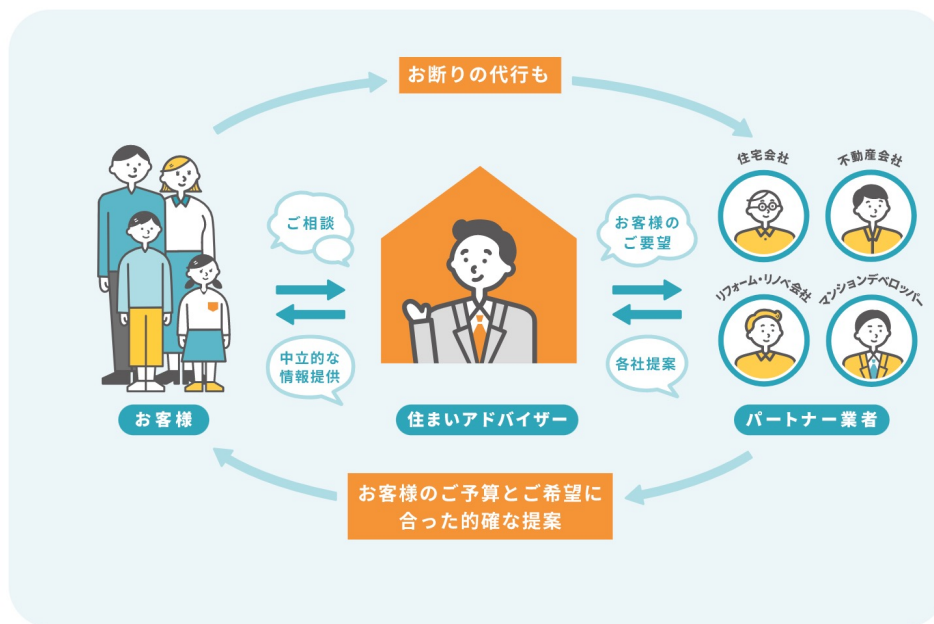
お断りの代行も

ご相談

中立的な情報提供

お客様

住まいアドバイザー

お客様のご要望

各社提案

住宅会社

不動産会社

リフォーム・リノベ会社

マンションデベロッパー

パートナー業者

お客様のご予算とご希望に合った的確な提案